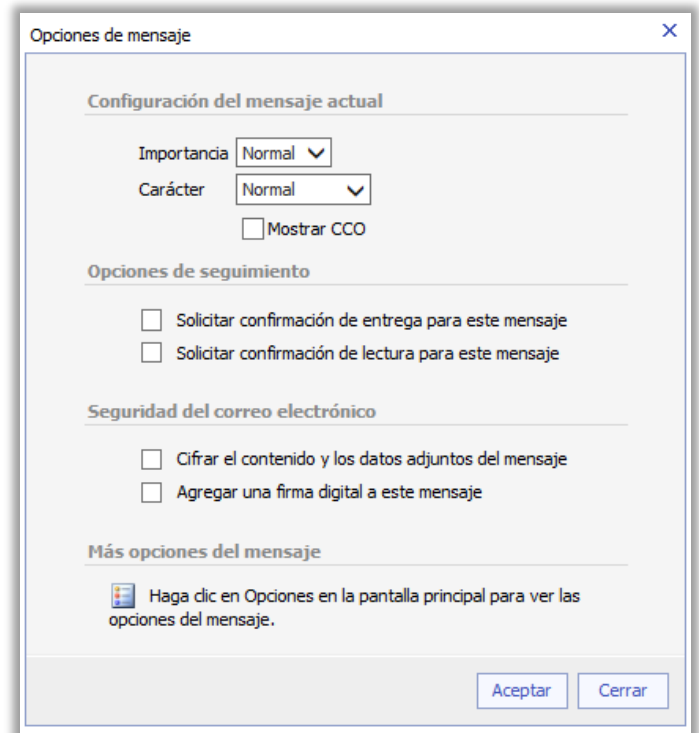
Opciones de mensaje

×

Configuración del mensaje actual

Importancia Normal

Carácter Normal

Mostrar CCO

Opciones de seguimiento

Solicitar confirmación de entrega para este mensaje

Solicitar confirmación de lectura para este mensaje

Seguridad del correo electrónico

Cifrar el contenido y los datos adjuntos del mensaje

Agregar una firma digital a este mensaje

Más opciones del mensaje

Haga clic en Opciones en la pantalla principal para ver las opciones del mensaje.

Aceptar

Cerrar